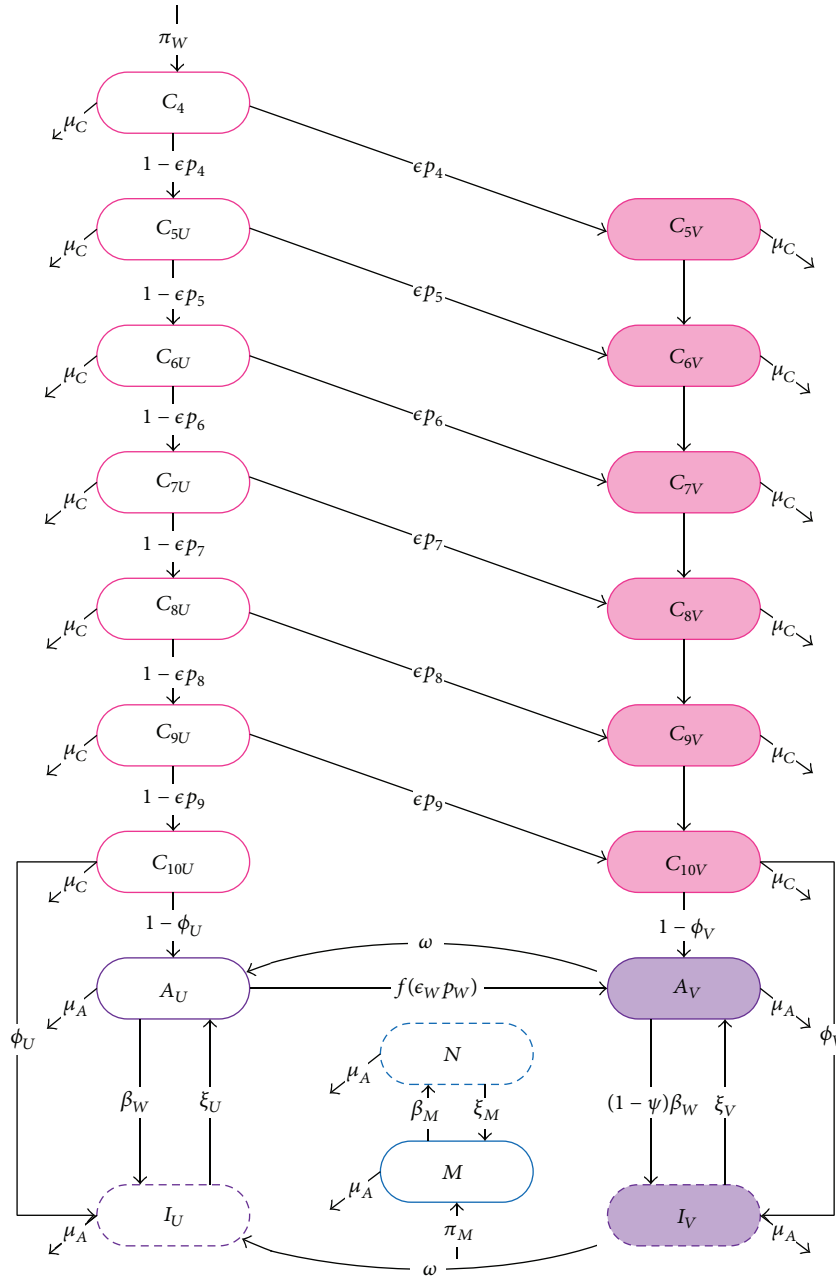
$\pi_W$
$C_4$
$\mu_C$
$1-\epsilon p_4$
$\epsilon p_4$
$C_{5U}$
$\mu_C$
$C_{5V}$
$\mu_C$
$1-\epsilon p_5$
$\epsilon p_5$
$C_{6U}$
$\mu_C$
$C_{6V}$
$\mu_C$
$1-\epsilon p_6$
$\epsilon p_6$
$C_{7U}$
$\mu_C$
$C_{7V}$
$\mu_C$
$1-\epsilon p_7$
$\epsilon p_7$
$C_{8U}$
$\mu_C$
$C_{8V}$
$\mu_C$
$1-\epsilon p_8$
$\epsilon p_8$
$C_{9U}$
$\mu_C$
$C_{9V}$
$\mu_C$
$1-\epsilon p_9$
$\epsilon p_9$
$C_{10U}$
$\mu_C$
$C_{10V}$
$\mu_C$
$1-\phi_U$
$1-\phi_V$
$\omega$
$A_U$
$f(\epsilon_W p_W)$
$A_V$
$\mu_A$
$\mu_A$
$\phi_U$
$\phi_V$
$N$
$\mu_A$
$\beta_W$
$\xi_U$
$\beta_M$
$\xi_M$
$(1-\psi)\beta_W$
$\xi_V$
$M$
$\mu_A$
$\pi_M$
$I_U$
$I_V$
$\mu_A$
$\mu_A$
$\omega$